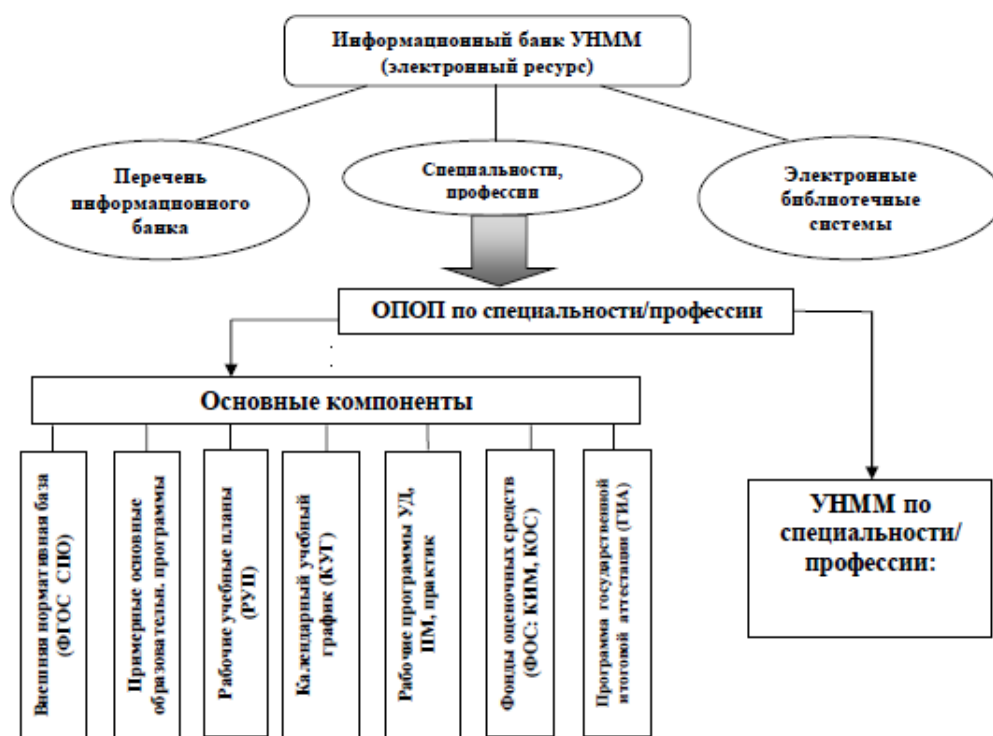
Информационный банк УНММ (электронный ресурс)

Перечень информационного банка

Специальности, профессии

Электронные библиотечные системы

ОПОП по специальности/профессии

Основные компоненты

Внешняя нормативная база (ФГОС СПО)

Примерные основные образователь. программы

Рабочие учебные планы (РУП)

Календарный учебный график (КУГ)

Рабочие программы УД, ПМ, практик

Фонды оценочных средств (ФОС: КИМ, КОС)

Программа государственной итоговой аттестации (ГИА)

УНММ по специальности/ профессии: